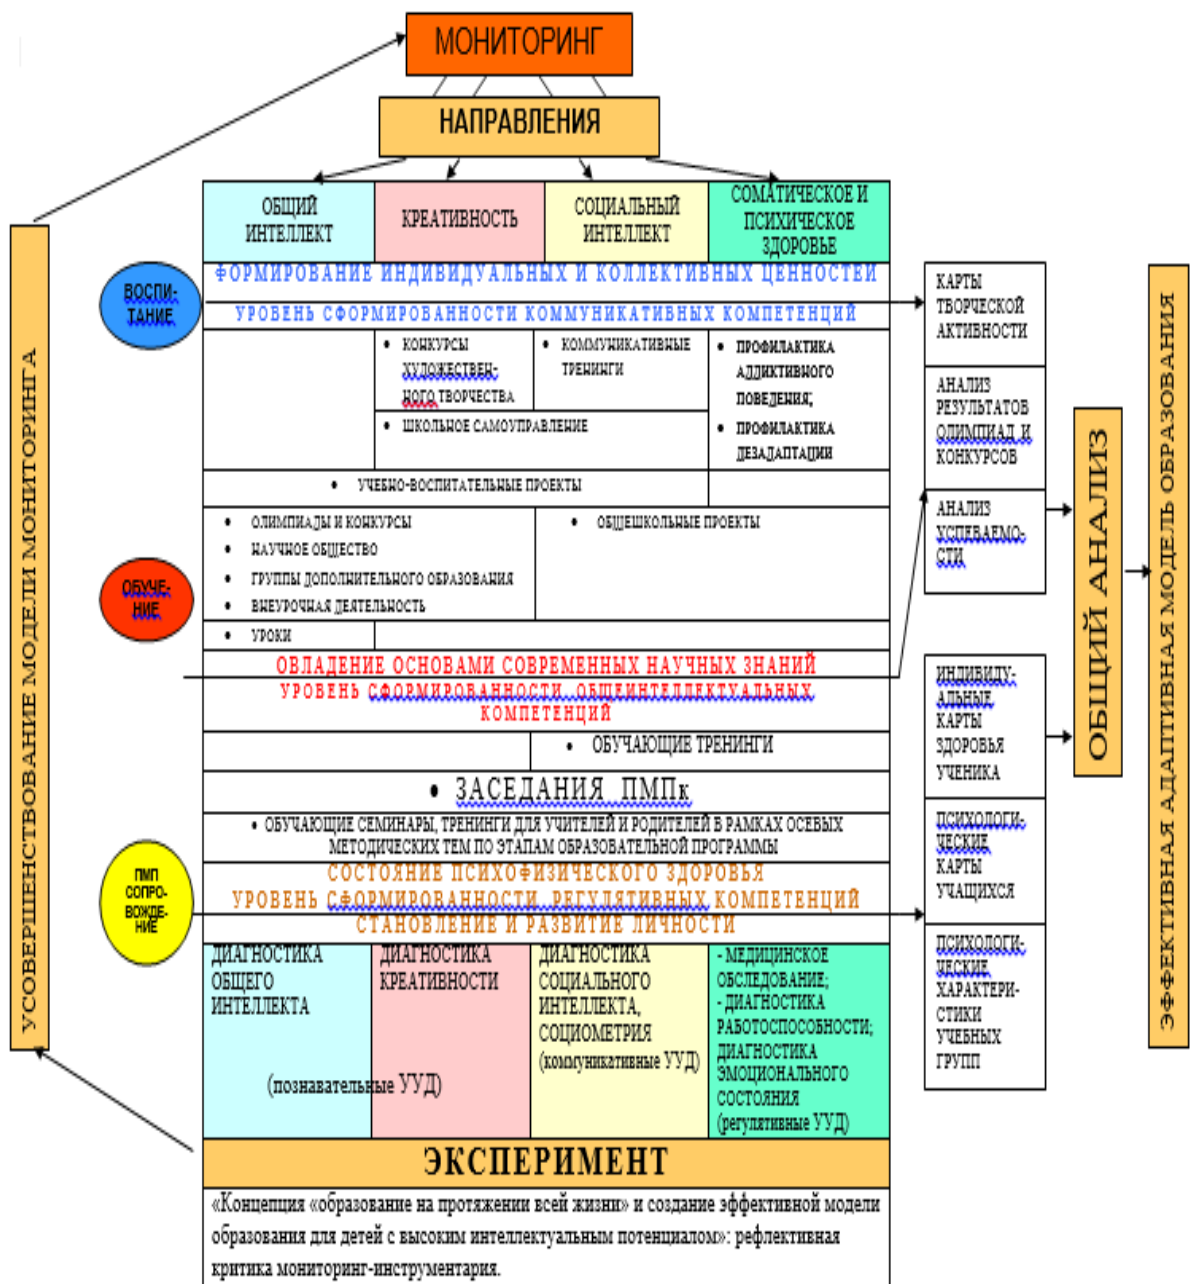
МОНИТОРИНГ

НАПРАВЛЕНИЯ

ОБЩИЙ ИНТЕЛЛЕКТ

КРЕАТИВНОСТЬ

СОЦИАЛЬНЫЙ ИНТЕЛЛЕКТ

СОМАТИЧЕСКОЕ И ПСИХИЧЕСКОЕ ЗДОРОВЬЕ

УСОВЕРШЕНСТВОВАНИЕ МОДЕЛИ МОНИТОРИНГА

ВОСПИ-ТАНИЕ

ФОРМИРОВАНИЕ ИНДИВИДУАЛЬНЫХ И КОЛЛЕКТИВНЫХ ЦЕННОСТЕЙ

УРОВЕНЬ СФОРМИРОВАННОСТИ КОММУНИКАТИВНЫХ КОМПЕТЕНЦИЙ

• КОНКУРСЫ ХУДОЖЕСТВЕННОГО ТВОРЧЕСТВА

• КОММУНИКАТИВНЫЕ ТРЕНИНГИ

• ПРОФИЛАКТИКА АДДИКТИВНОГО ПОВЕДЕНИЯ;

• ПРОФИЛАКТИКА ДЕЗАДАПТАЦИИ

• ШКОЛЬНОЕ САМОУПРАВЛЕНИЕ

• УЧЕБНО-ВОСПИТАТЕЛЬНЫЕ ПРОЕКТЫ

• ОЛИМПИАДЫ И КОНКУРСЫ

• НАУЧНОЕ ОБЩЕСТВО

• ГРУППЫ ДОПОЛНИТЕЛЬНОГО ОБРАЗОВАНИЯ

• ВНЕУРОЧНАЯ ДЕЯТЕЛЬНОСТЬ

• ОБЩЕШКОЛЬНЫЕ ПРОЕКТЫ

ОБУЧЕ-НИЕ

• УРОКИ

ОВЛАДЕНИЕ ОСНОВАМИ СОВРЕМЕННЫХ НАУЧНЫХ ЗНАНИЙ

УРОВЕНЬ СФОРМИРОВАННОСТИ ОБЩЕИНТЕЛЛЕКТУАЛЬНЫХ КОМПЕТЕНЦИЙ

• ОБУЧАЮЩИЕ ТРЕНИНГИ

• ЗАСЕДАНИЯ ПМПк

• ОБУЧАЮЩИЕ СЕМИНАРЫ, ТРЕНИНГИ ДЛЯ УЧИТЕЛЕЙ И РОДИТЕЛЕЙ В РАМКАХ ОСЕВЫХ МЕТОДИЧЕСКИХ ТЕМ ПО ЭТАПАМ ОБРАЗОВАТЕЛЬНОЙ ПРОГРАММЫ

ПМП СОПРО-ВОЖДЕ-НИЕ

СОСТОЯНИЕ ПСИХОФИЗИЧЕСКОГО ЗДОРОВЬЯ

УРОВЕНЬ СФОРМИРОВАННОСТИ РЕГУЛЯТИВНЫХ КОМПЕТЕНЦИЙ

СТАНОВЛЕНИЕ И РАЗВИТИЕ ЛИЧНОСТИ

ДИАГНОСТИКА ОБЩЕГО ИНТЕЛЛЕКТА

ДИАГНОСТИКА КРЕАТИВНОСТИ

(познавательные УУД)

ДИАГНОСТИКА СОЦИАЛЬНОГО ИНТЕЛЛЕКТА, СОЦИОМЕТРИЯ (коммуникативные УУД)

- МЕДИЦИНСКОЕ ОБСЛЕДОВАНИЕ;
- ДИАГНОСТИКА РАБОТОСПОСОБНОСТИ;
ДИАГНОСТИКА ЭМОЦИОНАЛЬНОГО СОСТОЯНИЯ (регулятивные УУД)

ЭКСПЕРИМЕНТ

«Концепция «образование на протяжении всей жизни» и создание эффективной модели образования для детей с высоким интеллектуальным потенциалом»: рефлективная критика мониторинг-инструментария.

КАРТЫ ТВОРЧЕСКОЙ АКТИВНОСТИ

АНАЛИЗ РЕЗУЛЬТАТОВ ОЛИМПИАД И КОНКУРСОВ

АНАЛИЗ УСПЕВАЕМОСТИ

ИНДИВИДУАЛЬНЫЕ КАРТЫ ЗДОРОВЬЯ УЧЕНИКА

ПСИХОЛОГИЧЕСКИЕ КАРТЫ УЧАЩИХСЯ

ПСИХОЛОГИЧЕСКИЕ ХАРАКТЕРИСТИКИ УЧЕБНЫХ ГРУПП

ОБЩИЙ АНАЛИЗ

ЭФФЕКТИВНАЯ АДАПТИВНАЯ МОДЕЛЬ ОБРАЗОВАНИЯ